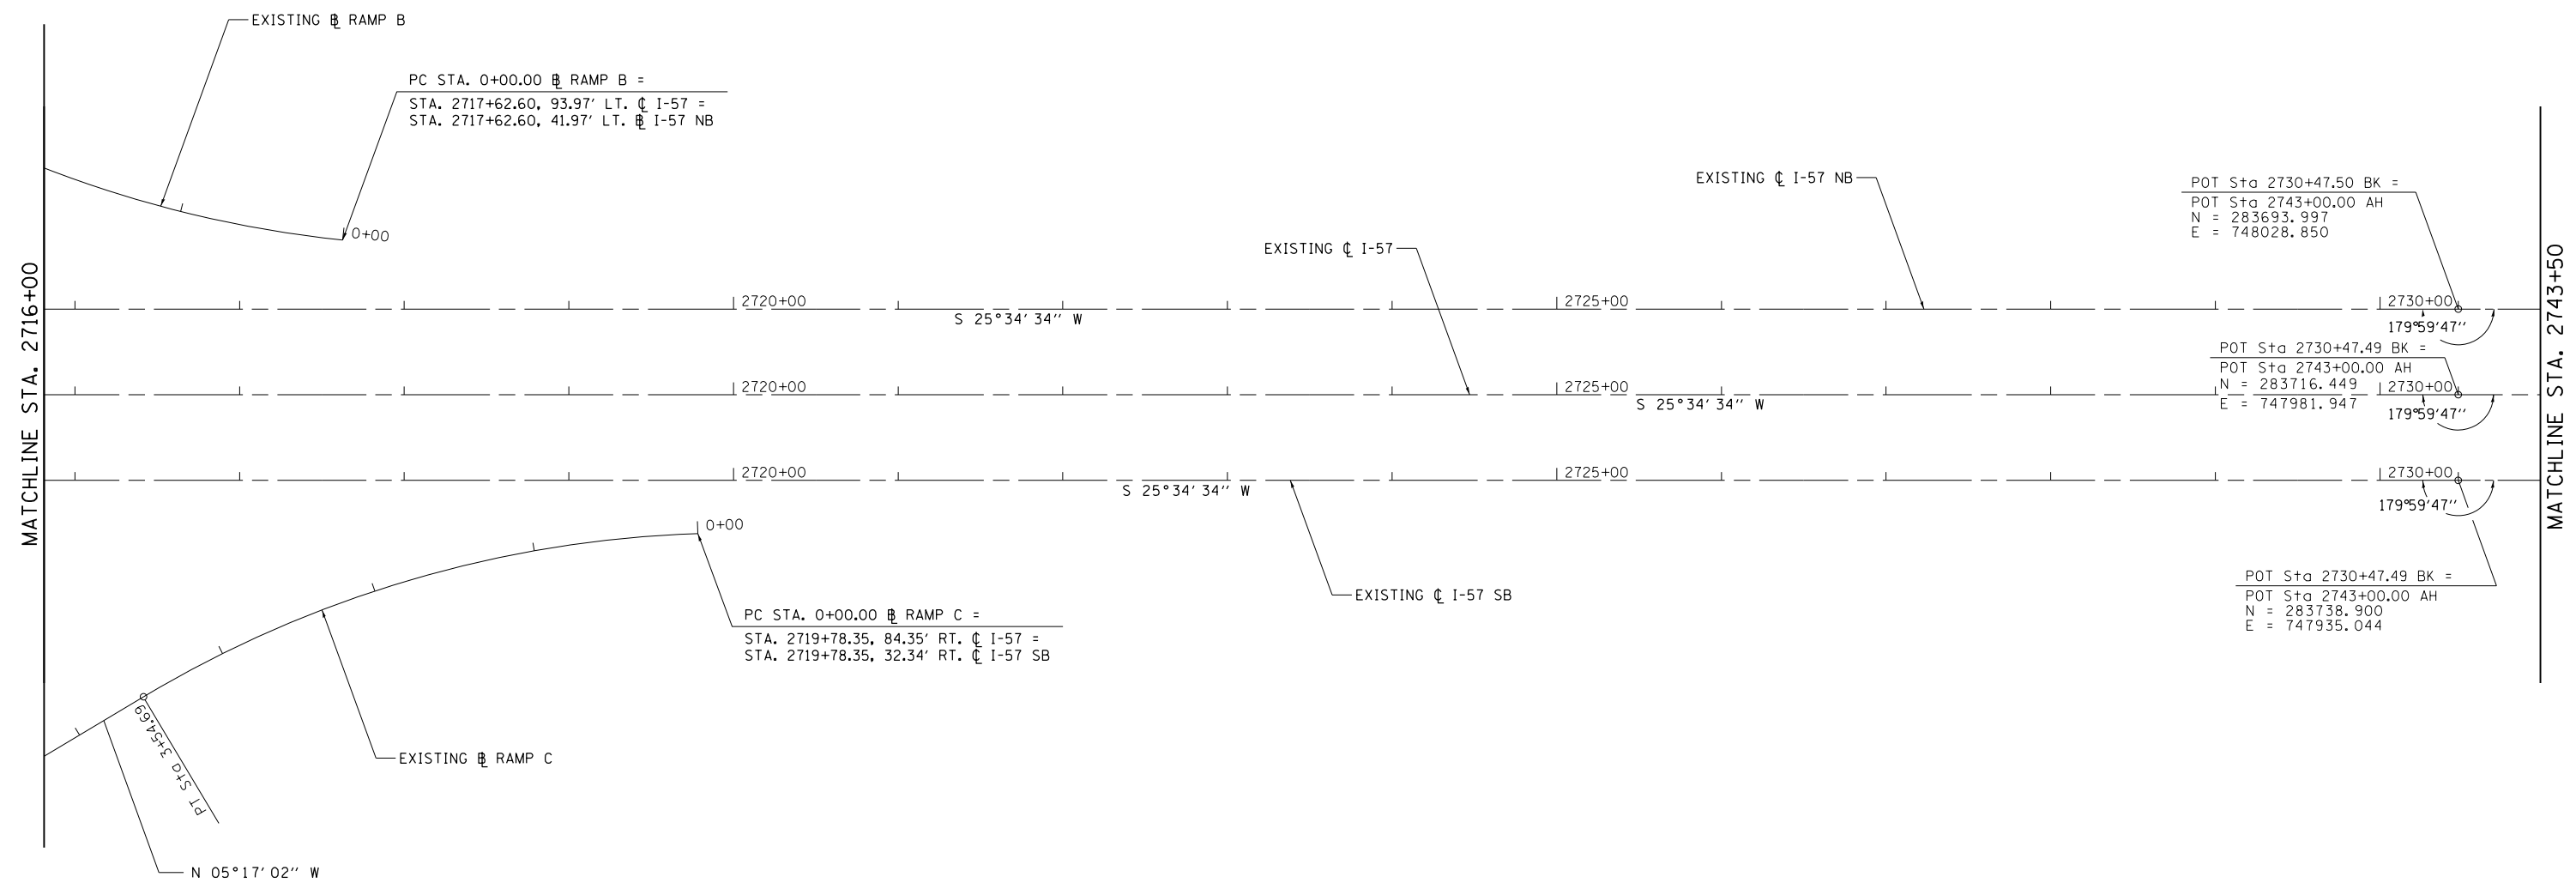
EXISTING ℄ RAMP B

PC STA. 0+00.00 ℄ RAMP B =
STA. 2717+62.60, 93.97′ LT. ℄ I-57 =
STA. 2717+62.60, 41.97′ LT. ℄ I-57 NB

0+00

EXISTING ℄ I-57 NB

POT Sta 2730+47.50 BK =
POT Sta 2743+00.00 AH
N = 283693.997
E = 748028.850

EXISTING ℄ I-57

MATCHLINE STA. 2716+00

2720+00
S 25°34′34″ W
2725+00
2730+00
179°59′47″

POT Sta 2730+47.49 BK =
POT Sta 2743+00.00 AH
N = 283716.449
E = 747981.947

2720+00
2725+00
S 25°34′34″ W
2730+00
179°59′47″

2720+00
S 25°34′34″ W
2725+00
2730+00
179°59′47″

MATCHLINE STA. 2743+50

0+00

PC STA. 0+00.00 ℄ RAMP C =
STA. 2719+78.35, 84.35′ RT. ℄ I-57 =
STA. 2719+78.35, 32.34′ RT. ℄ I-57 SB

EXISTING ℄ I-57 SB

POT Sta 2730+47.49 BK =
POT Sta 2743+00.00 AH
N = 283738.900
E = 747935.044

PT Sta 3+54.69

EXISTING ℄ RAMP C

N 05°17′02″ W